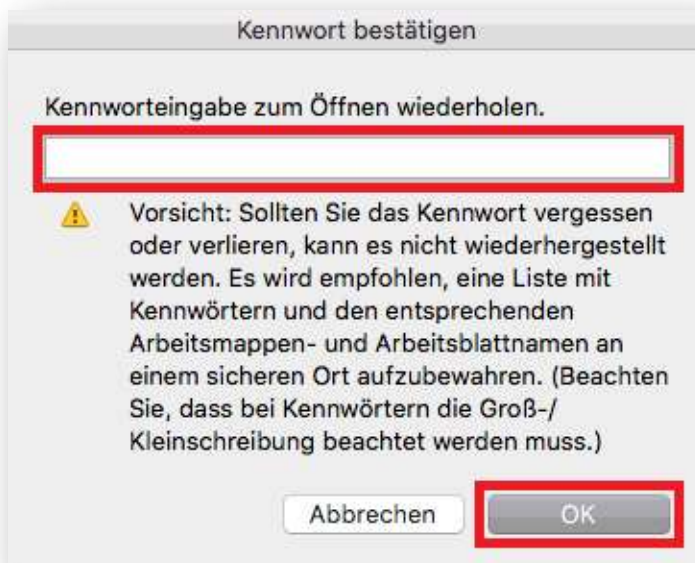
Kennwort bestätigen

Kennworteingabe zum Öffnen wiederholen.

Vorsicht: Sollten Sie das Kennwort vergessen oder verlieren, kann es nicht wiederhergestellt werden. Es wird empfohlen, eine Liste mit Kennwörtern und den entsprechenden Arbeitsmappen- und Arbeitsblattnamen an einem sicheren Ort aufzubewahren. (Beachten Sie, dass bei Kennwörtern die Groß-/Kleinschreibung beachtet werden muss.)

Abbrechen

OK